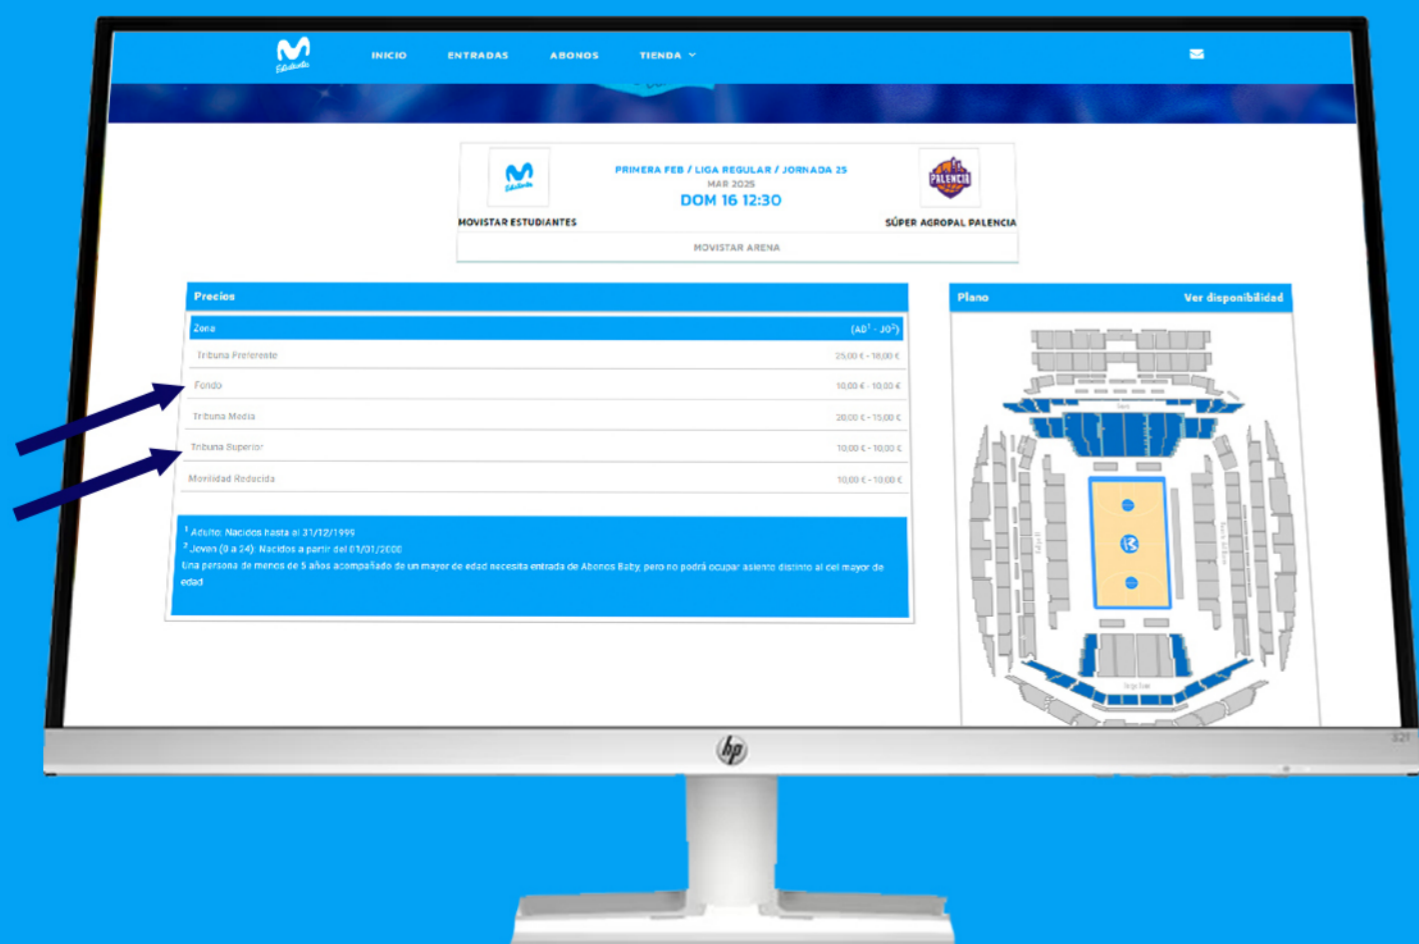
Estudiantes

INICIO ENTRADAS ABONOS TIENDA

PRIMERA FEB / LIGA REGULAR / JORNADA 25
MAR 2025
DOM 16 12:30

MOVISTAR ESTUDIANTES

PALENCIA

SÚPER AGROPAL PALENCIA

MOVISTAR ARENA

Precios

| Zona | (AD$^1$ - JO$^2$) |
|---|---|
| Tribuna Preferente | 25,00 € - 18,00 € |
| Fondo | 10,00 € - 10,00 € |
| Tribuna Media | 20,00 € - 15,00 € |
| Tribuna Superior | 10,00 € - 10,00 € |
| Movilidad Reducida | 10,00 € - 10,00 € |

$^1$ Adulto: Nacidos hasta el 31/12/1999
$^2$ Joven (0 a 24): Nacidos a partir del 01/01/2000
Una persona de menos de 5 años acompañado de un mayor de edad necesita entrada de Abonos Baby, pero no podrá ocupar asiento distinto al del mayor de edad

Plano

Ver disponibilidad

hp